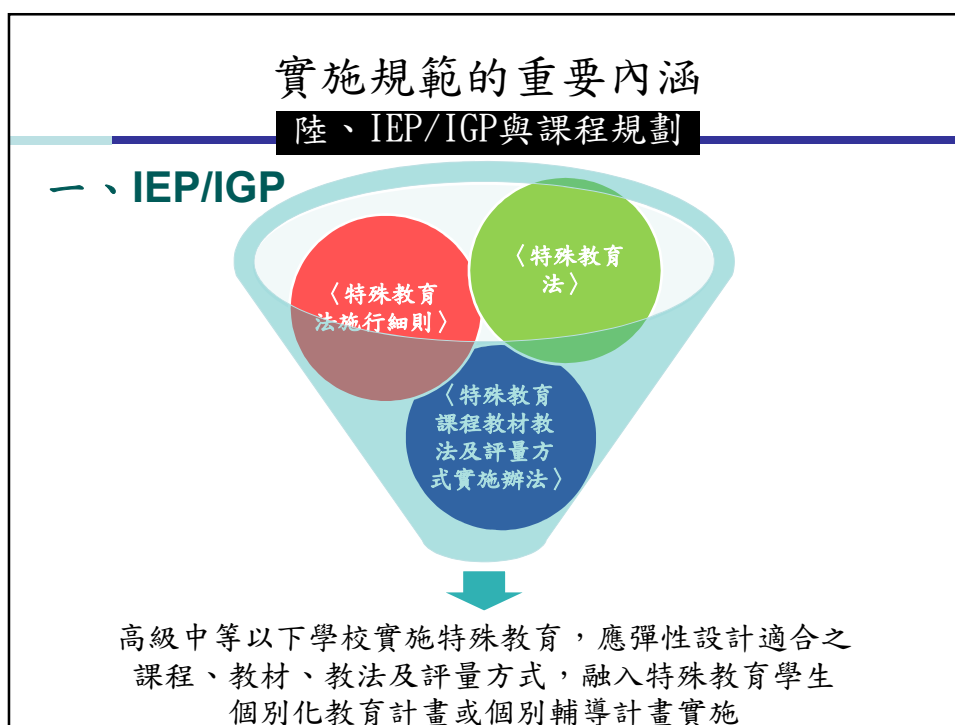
實施規範的重要內涵

陸、IEP/IGP與課程規劃

一、IEP/IGP

〈特殊教育法施行細則〉

〈特殊教育法〉

〈特殊教育課程教材教法及評量方式實施辦法〉

高級中等以下學校實施特殊教育，應彈性設計適合之課程、教材、教法及評量方式，融入特殊教育學生個別化教育計畫或個別輔導計畫實施